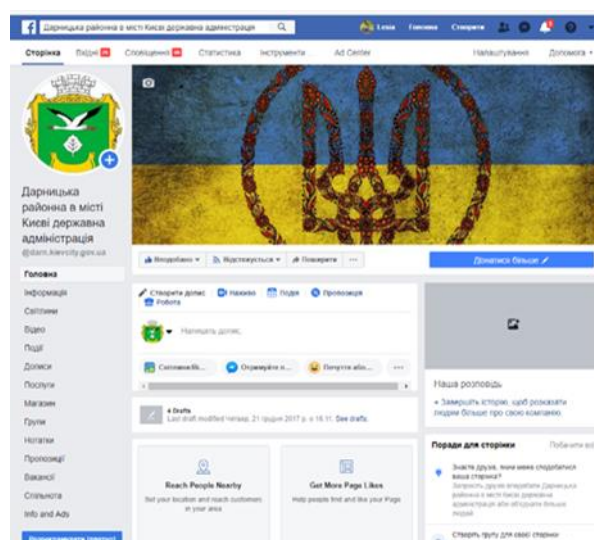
Дарницька районна в місті Києві державна адміністрація

Lesia Головна Створити

Сторінка Вхідні Сповіщення Статистика Інструменти Ad Center Налаштування Допомога

Дарницька районна в місті Києві державна адміністрація
@darn.kievcity.gov.ua

Головна
Інформація
Світлини
Відео
Події
Дописи
Послуги
Магазин
Групи
Нотатки
Пропозиції
Вакансії
Спільнота
Info and Ads

Вподобано ▾ Відстежується ▾ Поширити ···

Дізнатися більше

Створити допис Відео Подія Пропозиція Робота

Напишіть допис...

Світлина/відео Отримуйте п... Почуття або...

4 Drafts
Last draft modified четвер, 21 грудня 2017 р. о 16:11. See drafts.

Reach People Nearby
Set your location and reach customers in your area

Get More Page Likes
Help people find and like your Page

Наша розповідь
+ Замовчіть історію, щоб розказати людям більше про свою компанію.

Поради для сторінки Побачити всі

Знаєте друзів, яким може сподобатися ваша сторінка?
Запросіть друзів вподобати Дарницька районна в місті Києві державна адміністрація або збільште більше людей

Створіть групу для своєї сторінки